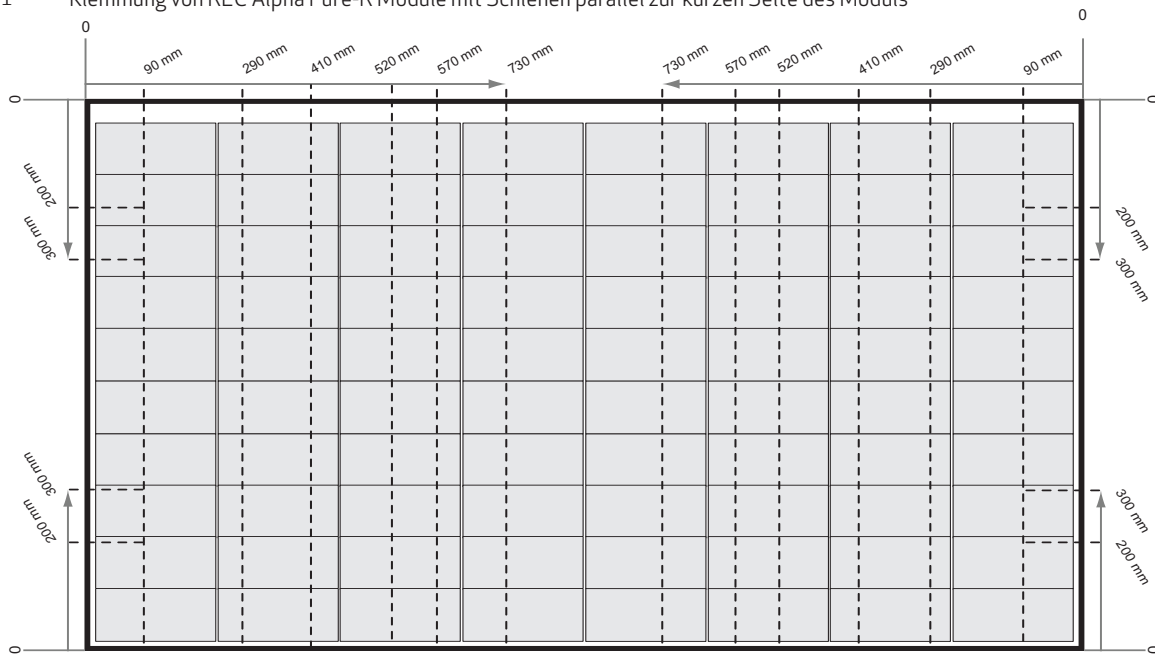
1 Klemmung von REC Alpha Pure-R Module mit Schienen parallel zur kurzen Seite des Moduls

0

90 mm 290 mm 410 mm 520 mm 570 mm 730 mm

0

730 mm 570 mm 520 mm 410 mm 290 mm 90 mm

0

200 mm

300 mm

300 mm

200 mm

0

0

200 mm

300 mm

300 mm

200 mm

0